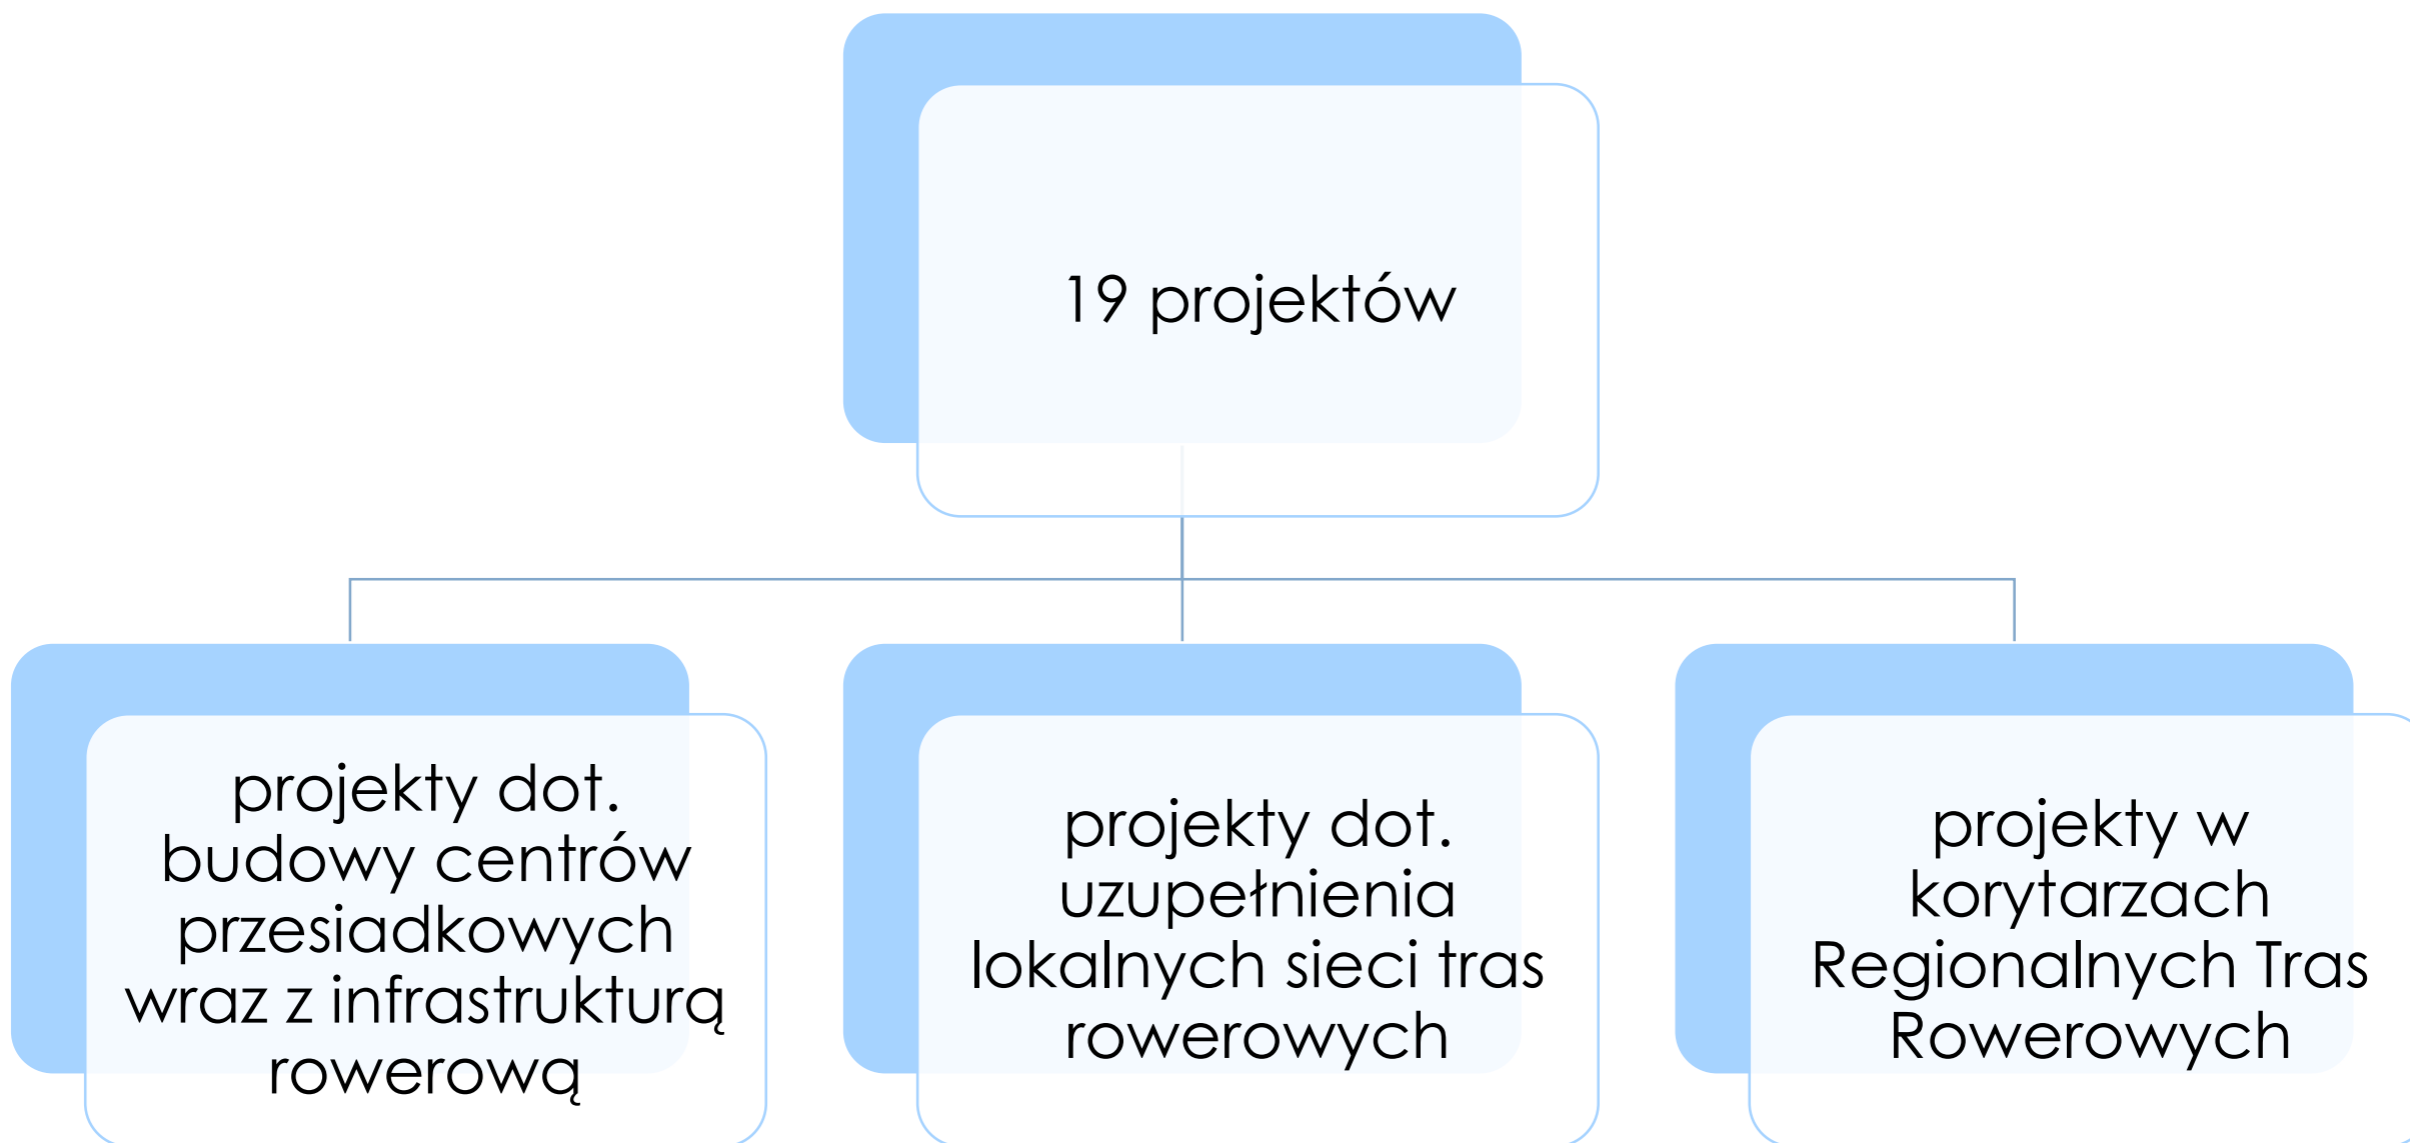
19 projektów

projekty dot. budowy centrów przesiadkowych wraz z infrastrukturą rowerową

projekty dot. uzupełnienia lokalnych sieci tras rowerowych

projekty w korytarzach Regionalnych Tras Rowerowych